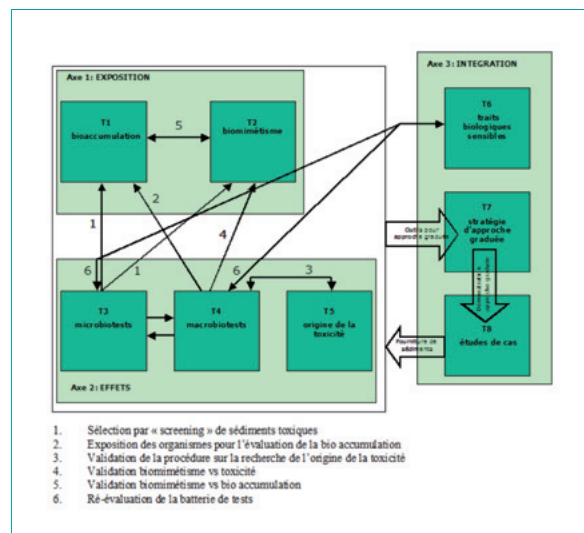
Axe 1: EXPOSITION

T1
bioaccumulation

5

T2
biomimétisme

Axe 3: INTEGRATION

T6
traits biologiques sensibles

2

1

4

Outils pour approche graduée

T7
stratégie d'approche graduée

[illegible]

6

1

6

3

T3
microbiotests

T4
macrobiotests

T5
origine de la toxicité

Fourniture de sédiments

T8
études de cas

Axe 2: EFFETS

1. Sélection par « screening » de sédiments toxiques
2. Exposition des organismes pour l'évaluation de la bio accumulation
3. Validation de la procédure sur la recherche de l'origine de la toxicité
4. Validation biomimétisme vs toxicité
5. Validation biomimétisme vs bio accumulation
6. Ré-évaluation de la batterie de tests